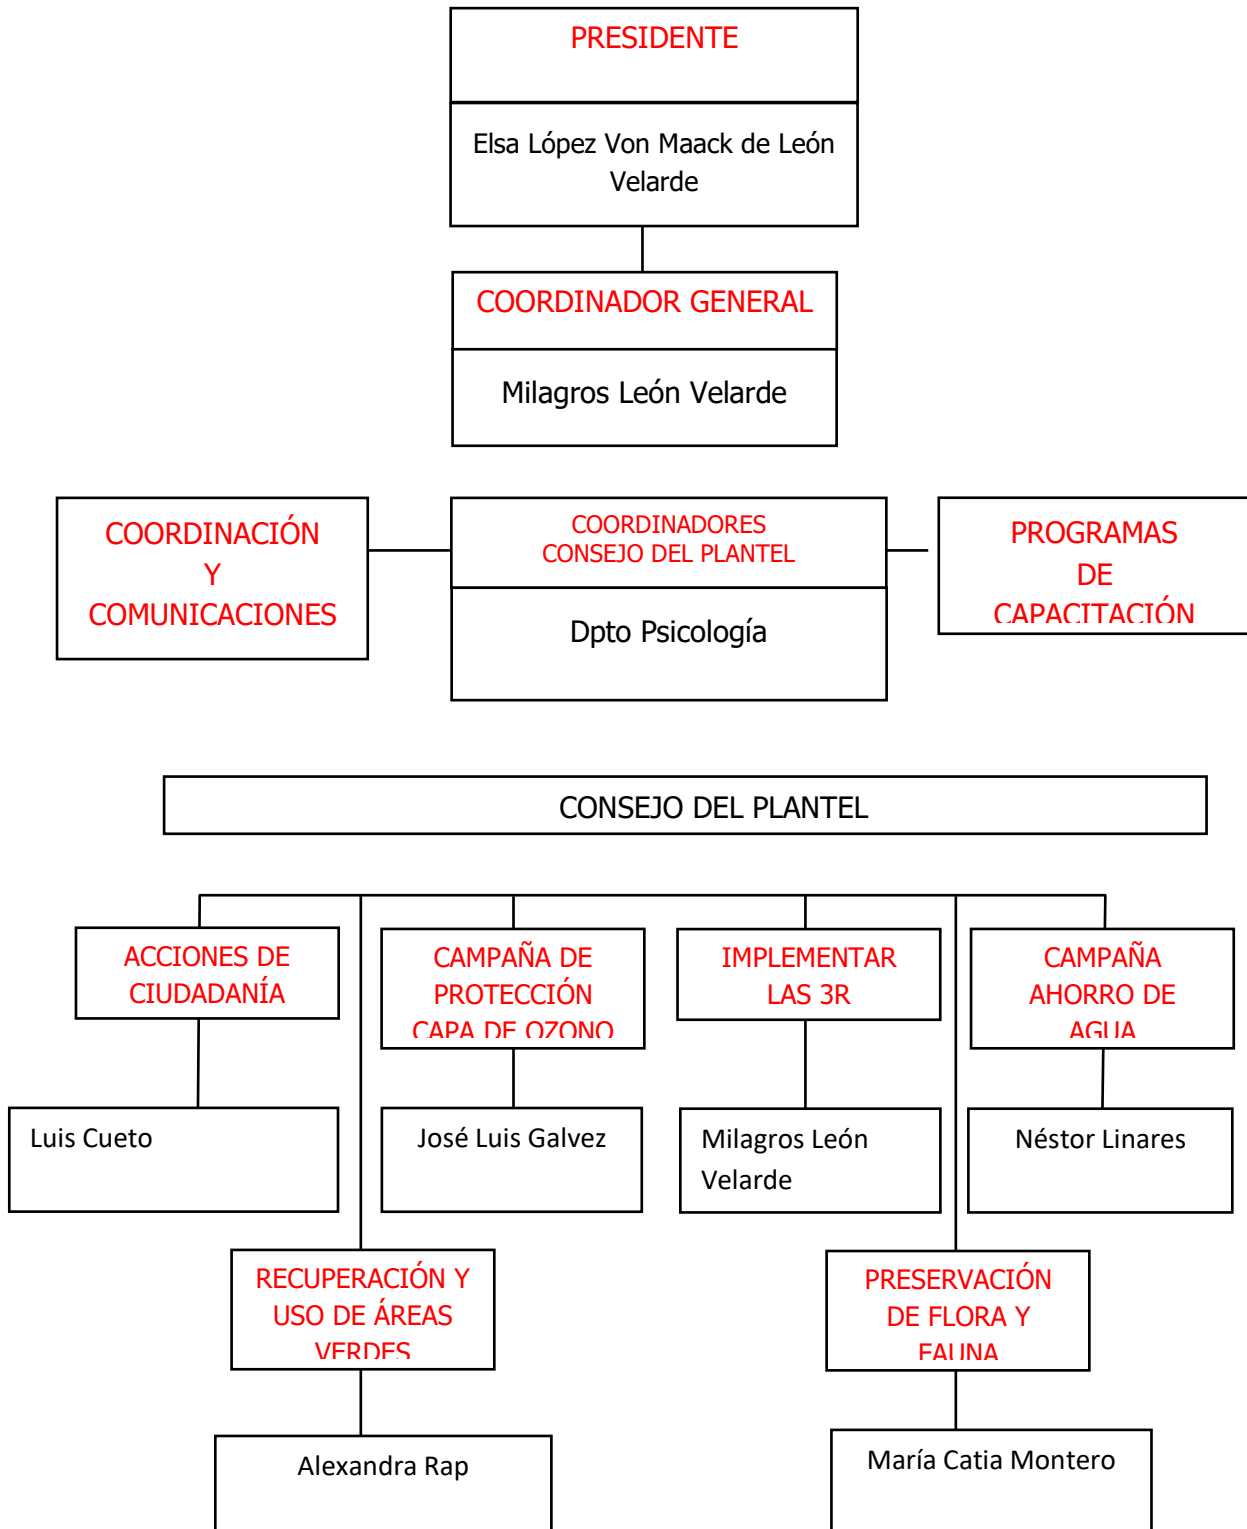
PRESIDENTE

Elsa López Von Maack de León Velarde

COORDINADOR GENERAL

Milagros León Velarde

COORDINACIÓN Y COMUNICACIONES

COORDINADORES CONSEJO DEL PLANTEL

Dpto Psicología

PROGRAMAS DE CAPACITACIÓN

CONSEJO DEL PLANTEL

ACCIONES DE CIUDADANÍA

Luis Cueto

CAMPAÑA DE PROTECCIÓN CAPA DE OZONO

José Luis Galvez

IMPLEMENTAR LAS 3R

Milagros León Velarde

CAMPAÑA AHORRO DE AGUA

Néstor Linares

RECUPERACIÓN Y USO DE ÁREAS VERDES

Alexandra Rap

PRESERVACIÓN DE FLORA Y FAUNA

María Catia Montero